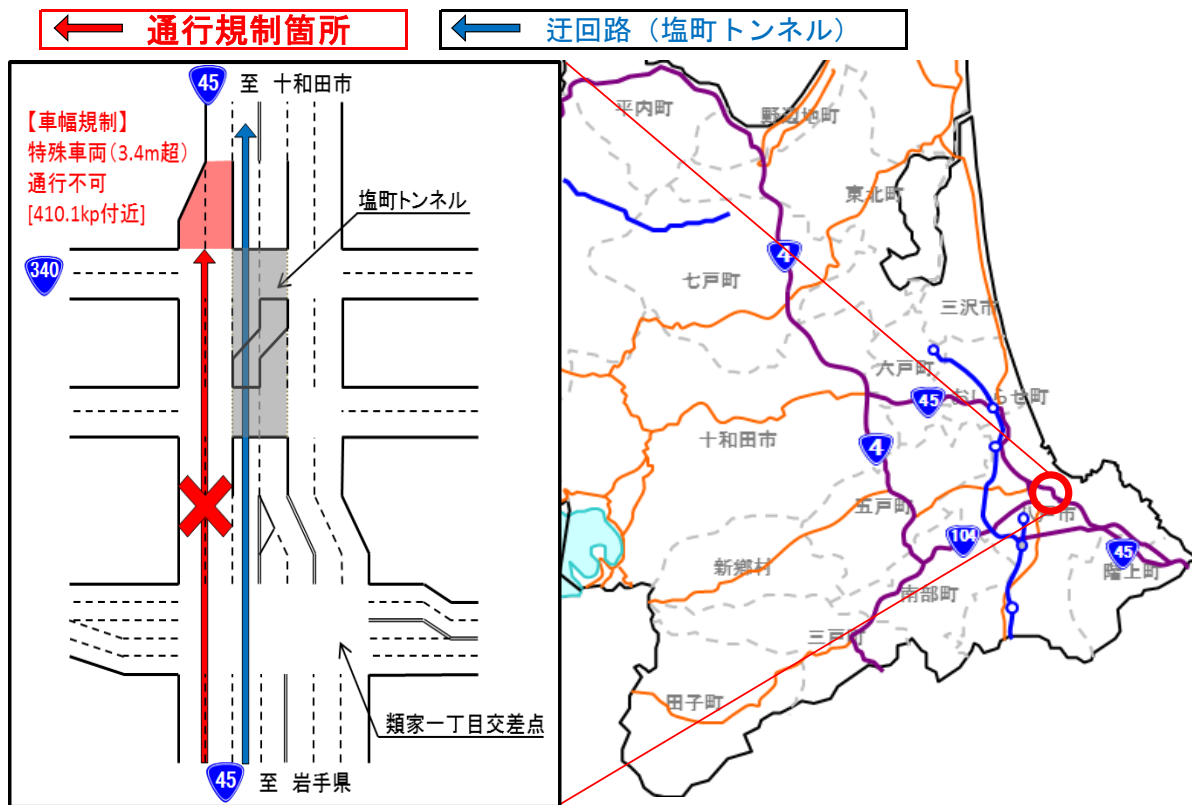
通行規制箇所

迂回路（塩町トンネル）

45 至 十和田市

【車幅規制】
特殊車両（3.4m超）
通行不可
[410.1kp付近]

340

塩町トンネル

類家一丁目交差点

45 至 岩手県

平内町
野辺地町
東北町
4
七戸町
三沢市
六戸町
45
おいらせ町
十和田市
4
五戸町
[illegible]市
104
45
階上町
新郷村
南部町
三戸町
田子町